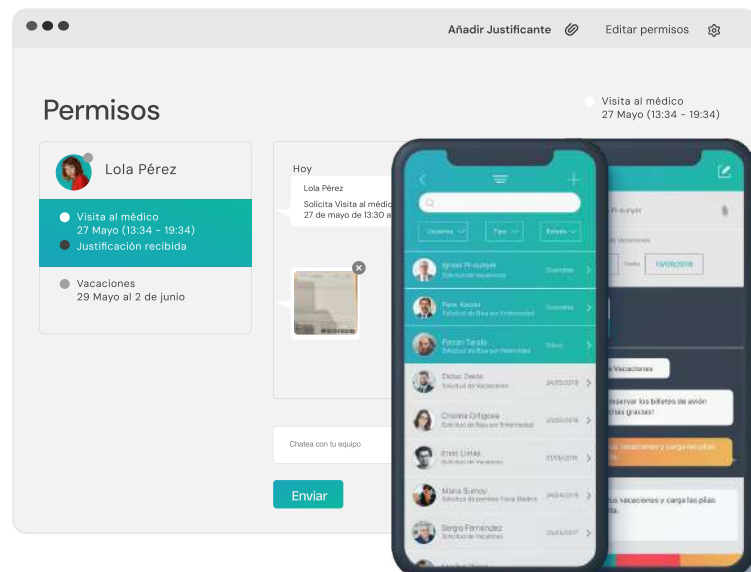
Añadir Justificante Editar permisos

Permisos

Visita al médico
27 Mayo (13:34 - 19:34)

Lola Pérez

Visita al médico
27 Mayo (13:34 - 19:34)
Justificación recibida

Vacaciones
29 Mayo al 2 de junio

Hoy

Lola Pérez
Solicita Visita al médic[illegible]
27 de mayo de 13:30 a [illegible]

Chatea con tu equipo

Enviar

Usuarios Tipo Estado

Ignasi Pi-sunyer
Solicitud de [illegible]

Pere Xaxier
Solicitud de Baja por Enfermedad

Ferran Tarafa
Solicitud de Baja por Paternidad

Didac Deoto
Solicitud de Vacaciones 24/05/2018

Cristina Ortigosa
Solicitud de Baja por Enfermedad 25/05/2018

Enric Llinas
Solicitud de Vacaciones 03/06/2018

Maria Sunoy
Solicitud de permiso Visita Médico 26/04/2018

Sergio Fernández
Solicitud de Vacaciones

Pi-sunyer

Vacaciones

Desde Hasta 15/06/2018

Vacaciones

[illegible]eservar los billetes de avión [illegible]chas gracias!

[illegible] vacaciones y carga las pilas

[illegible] vacaciones y carga las pilas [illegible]